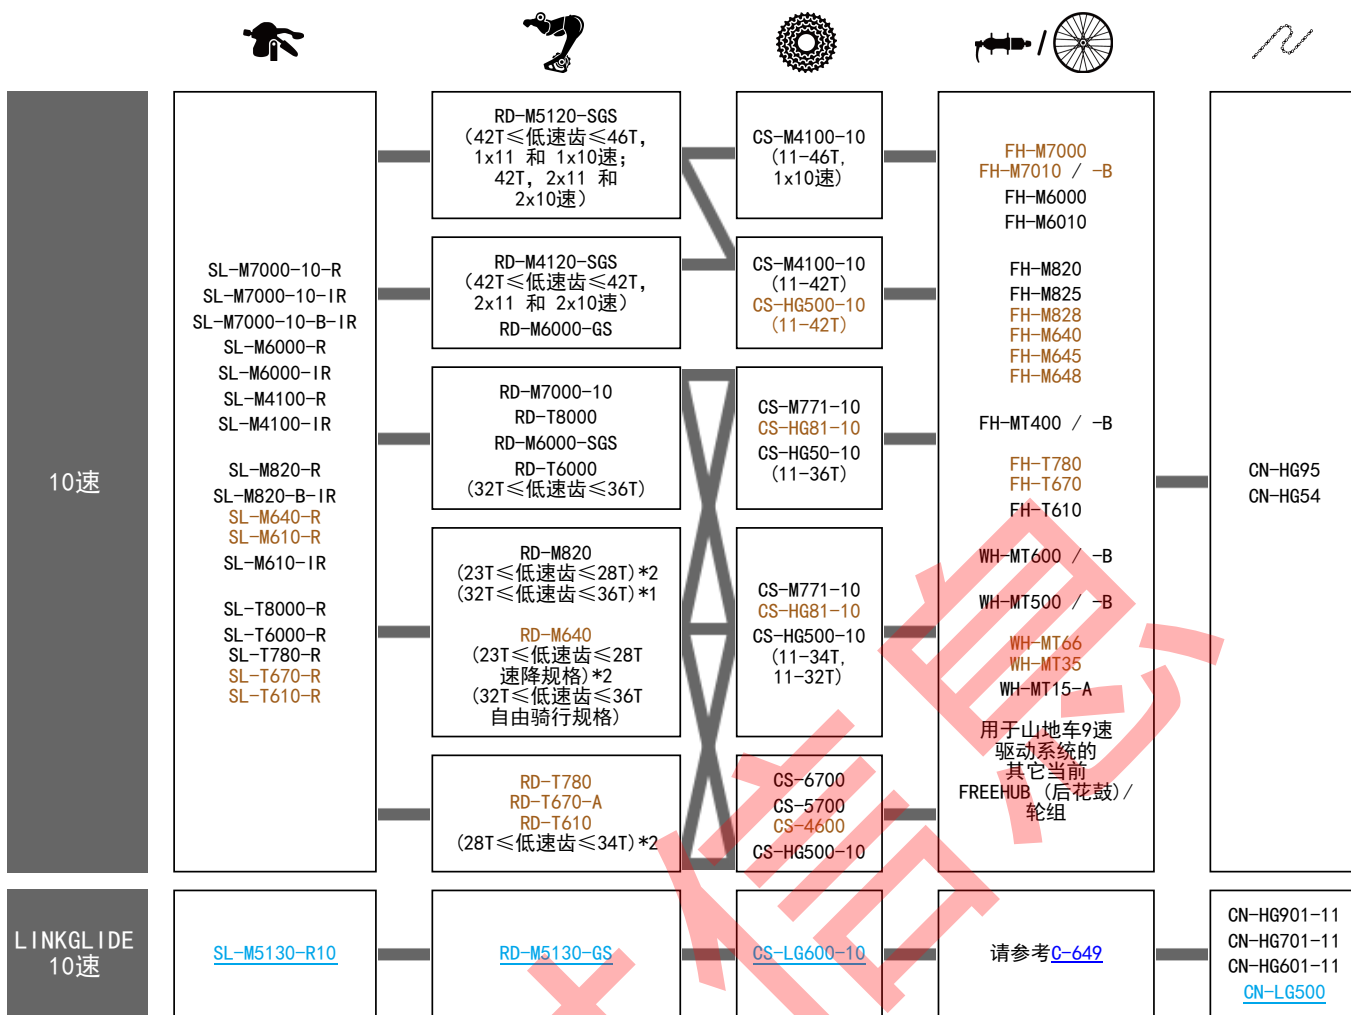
10速

SL-M7000-10-R
SL-M7000-10-IR
SL-M7000-10-B-IR
SL-M6000-R
SL-M6000-IR
SL-M4100-R
SL-M4100-IR

SL-M820-R
SL-M820-B-IR
SL-M640-R
SL-M610-R
SL-M610-IR

SL-T8000-R
SL-T6000-R
SL-T780-R
SL-T670-R
SL-T610-R

RD-M5120-SGS
（42T≤低速齿≤46T，1x11 和 1x10速；42T，2x11 和 2x10速）

RD-M4120-SGS
（42T≤低速齿≤42T，2x11 和 2x10速）
RD-M6000-GS

RD-M7000-10
RD-T8000
RD-M6000-SGS
RD-T6000
（32T≤低速齿≤36T）

RD-M820
（23T≤低速齿≤28T）*2
（32T≤低速齿≤36T）*1

RD-M640
（23T≤低速齿≤28T 速降规格）*2
（32T≤低速齿≤36T 自由骑行规格）

RD-T780
RD-T670-A
RD-T610
（28T≤低速齿≤34T）*2

CS-M4100-10
（11-46T，1x10速）

CS-M4100-10
（11-42T）
CS-HG500-10
（11-42T）

CS-M771-10
CS-HG81-10
CS-HG50-10
（11-36T）

CS-M771-10
CS-HG81-10
CS-HG500-10
（11-34T，11-32T）

CS-6700
CS-5700
CS-4600
CS-HG500-10

FH-M7000
FH-M7010 / -B
FH-M6000
FH-M6010

FH-M820
FH-M825
FH-M828
FH-M640
FH-M645
FH-M648

FH-MT400 / -B

FH-T780
FH-T670
FH-T610

WH-MT600 / -B

WH-MT500 / -B

WH-MT66
WH-MT35
WH-MT15-A

用于山地车9速驱动系统的其它当前FREEHUB（后花鼓）/轮组

CN-HG95
CN-HG54

LINKGLIDE 10速

SL-M5130-R10

RD-M5130-GS

CS-LG600-10

请参考C-649

CN-HG901-11
CN-HG701-11
CN-HG601-11
CN-LG500